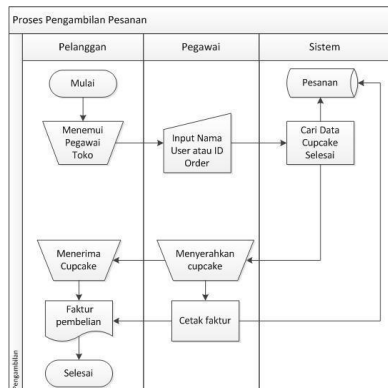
Proses Pengambilan Pesanan

Pelanggan

Pegawai

Sistem

Mulai

Menemui Pegawai Toko

Input Nama User atau ID Order

Pesanan

Cari Data Cupcake Selesai

Menerima Cupcake

Menyerahkan cupcake

Faktur pembelian

Cetak faktur

Selesai

Pengambilan